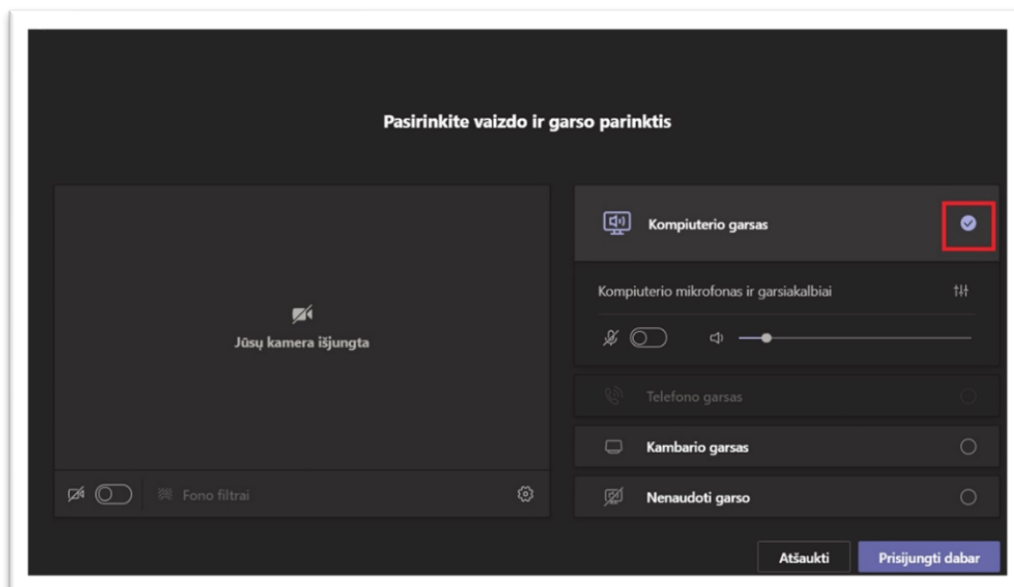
Pasirinkite vaizdo ir garso parinktis

Jūsų kamera išjungta

Fono filtrai

Kompiuterio garsas

Kompiuterio mikrofonas ir garsiakalbiai

Telefono garsas

Kambario garsas

Nenaudoti garso

Atšaukti

Prisijungti dabar